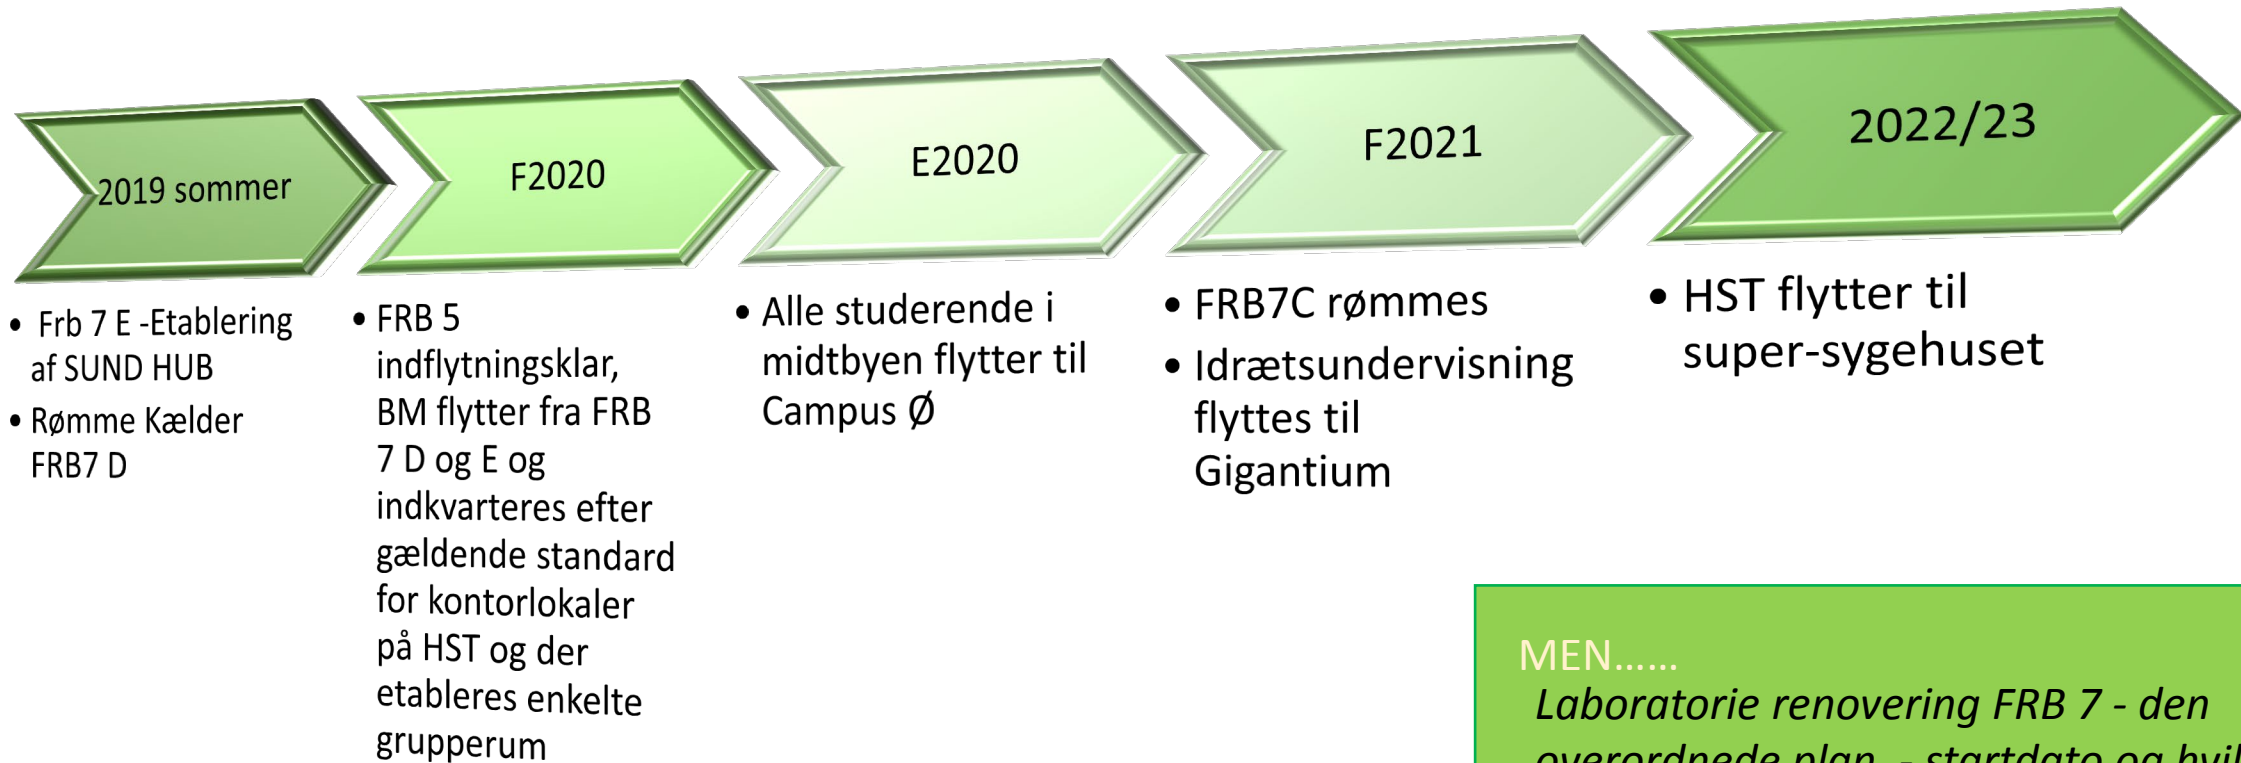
2019 sommer

F2020

E2020

F2021

2022/23

• Frb 7 E -Etablering af SUND HUB
• Rømme Kælder FRB7 D

• FRB 5 indflytningsklar, BM flytter fra FRB 7 D og E og indkvarteres efter gældende standard for kontorlokaler på HST og der etableres enkelte grupperum

• Alle studerende i midtbyen flytter til Campus Ø

• FRB7C rømmes
• Idrætsundervisning flyttes til Gigantium

• HST flytter til super-sygehuset

MEN……
Laboratorie renovering FRB 7 - den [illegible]